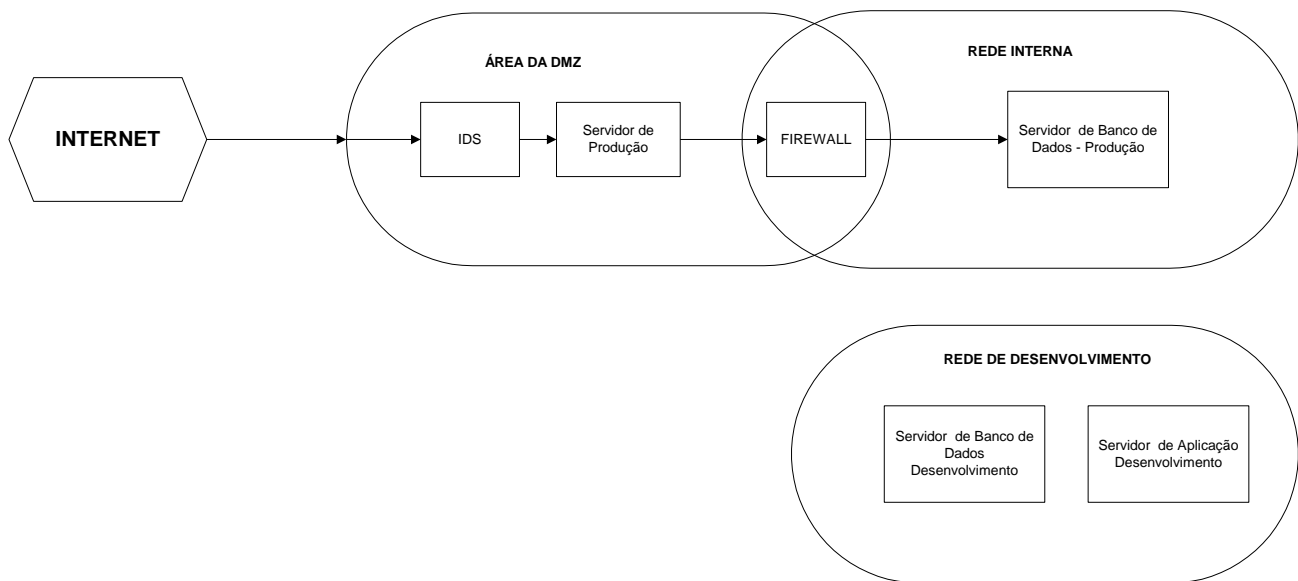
INTERNET

ÁREA DA DMZ

IDS

Servidor de Produção

FIREWALL

REDE INTERNA

Servidor de Banco de Dados - Produção

REDE DE DESENVOLVIMENTO

Servidor de Banco de Dados Desenvolvimento

Servidor de Aplicação Desenvolvimento